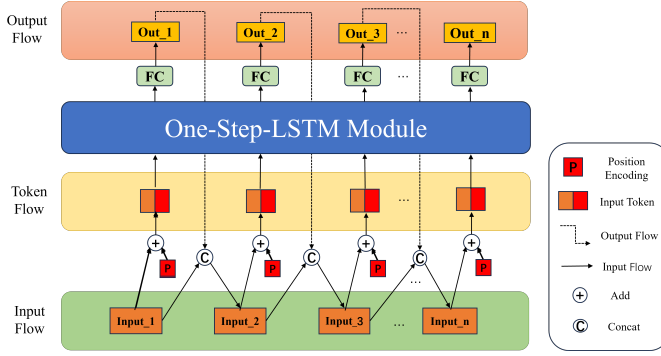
Output Flow

Out_1 Out_2 Out_3 ... Out_n

FC FC FC ... FC

One-Step-LSTM Module

Token Flow

...

+ P C + P C + P C + P

Input Flow

Input_1 Input_2 Input_3 ... Input_n

P Position Encoding

Input Token

Output Flow

Input Flow

+ Add

C Concat